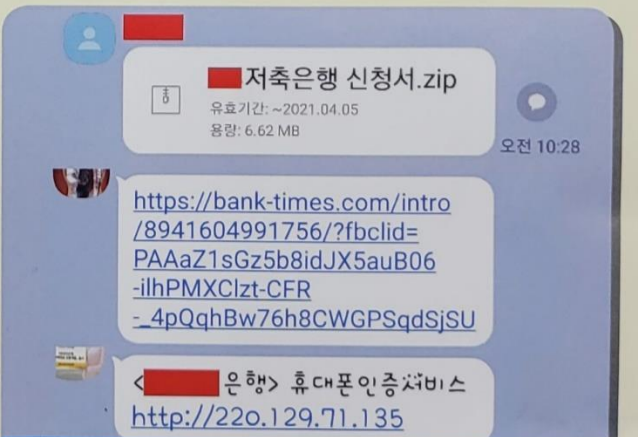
저축은행 신청서.zip
유효기간: ~2021.04.05
용량: 6.62 MB

오전 10:28

https://bank-times.com/intro/8941604991756/?fbclid=PAAaZ1sGz5b8idJX5auB06-ilhPMXClzt-CFR-_4pQqhBw76h8CWGPSqdSjSU

< 은행> 휴대폰인증서비스
http://22o.129.71.135